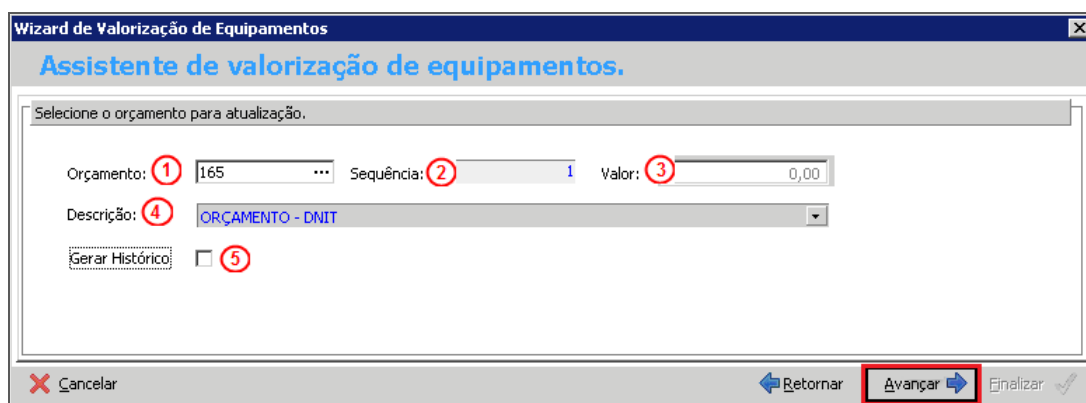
Wizard de Valorização de Equipamentos

Assistente de valorização de equipamentos.

Selecione o orçamento para atualização.

Orçamento: 1 165 ··· Sequência: 2 1 Valor: 3 0,00

Descrição: 4 ORÇAMENTO - DNIT

Gerar Histórico 5

Cancelar

Retornar

Avançar

Finalizar